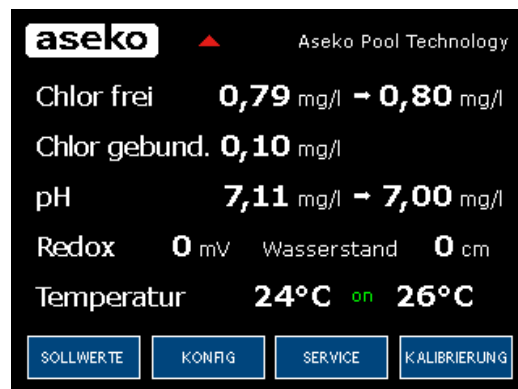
aseko

Aseko Pool Technology

Chlor frei 0,79 mg/l → 0,80 mg/l

Chlor gebund. 0,10 mg/l

pH 7,11 mg/l → 7,00 mg/l

Redox 0 mV Wasserstand 0 cm

Temperatur 24°C on 26°C

SOLLWERTE KONFIG SERVICE KALIBRIERUNG